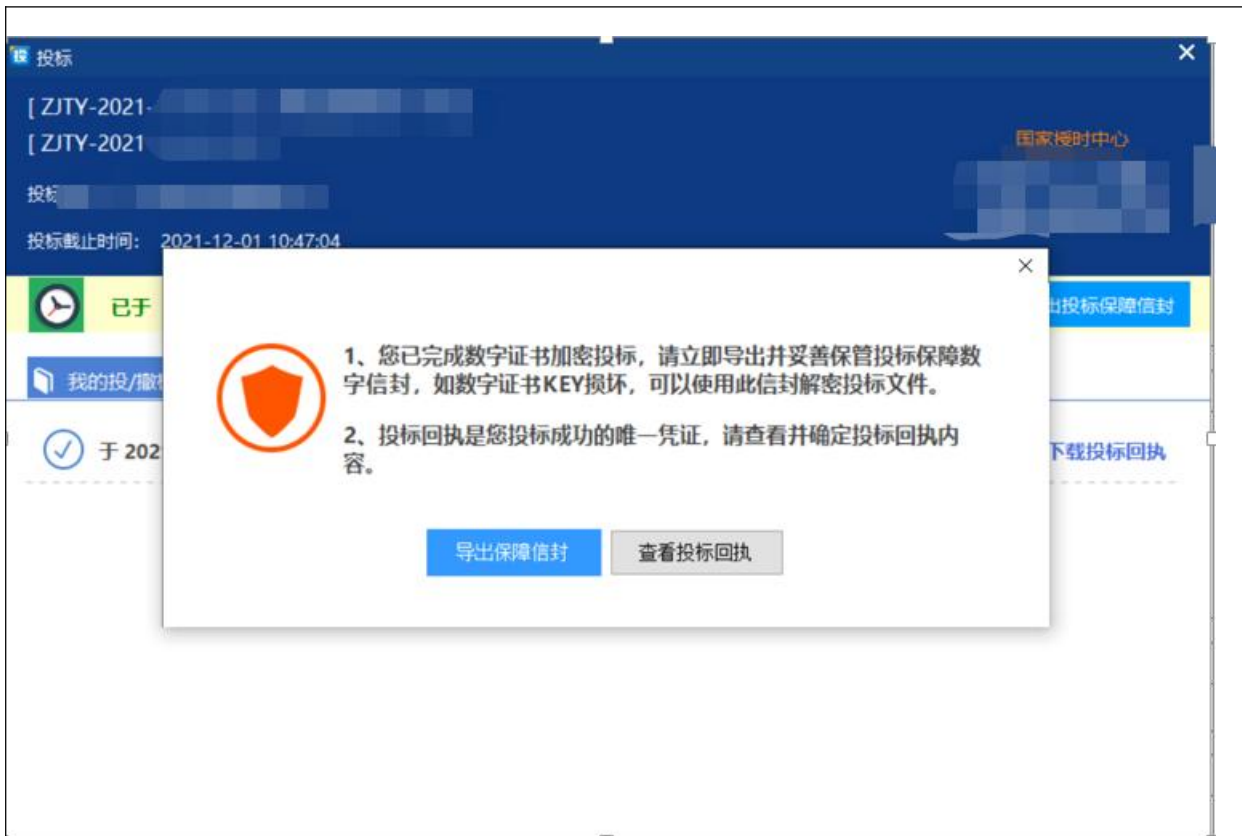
投标

[ ZJTY-2021-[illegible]
[ ZJTY-2021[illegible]

国家授时中心

投标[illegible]

投标截止时间: 2021-12-01 10:47:04

已于

出投标保障信封

我的投/撤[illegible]

于 202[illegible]

下载投标回执

×

1、您已完成数字证书加密投标，请立即导出并妥善保管投标保障数字信封，如数字证书KEY损坏，可以使用此信封解密投标文件。

2、投标回执是您投标成功的唯一凭证，请查看并确定投标回执内容。

导出保障信封

查看投标回执